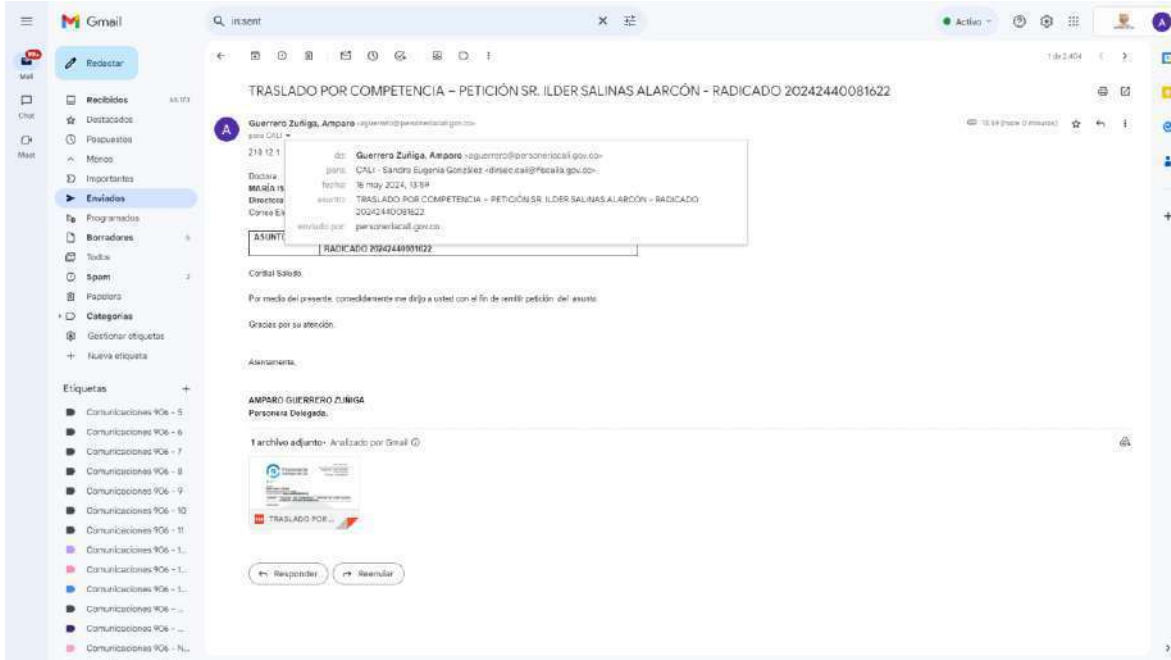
Gmail

in:sent

Activo

Mail

Chat

Meet

Redactar

Recibidos 65.173
Destacados
Pospuestos
Menos
Importantes
Enviados
Programados
Borradores
Todos
Spam
Papelera
Categorías
Gestionar etiquetas
Nueva etiqueta

Etiquetas +
Comunicaciones 906 - 5
Comunicaciones 906 - 6
Comunicaciones 906 - 7
Comunicaciones 906 - 8
Comunicaciones 906 - 9
Comunicaciones 906 - 10
Comunicaciones 906 - 11
Comunicaciones 906 - 1...
Comunicaciones 906 - 1...
Comunicaciones 906 - 1...
Comunicaciones 906 - ...
Comunicaciones 906 - ...
Comunicaciones 906 - N...

1 de 2.404

TRASLADO POR COMPETENCIA – PETICIÓN SR. ILDER SALINAS ALARCÓN - RADICADO 20242440081622

Guerrero Zuñiga, Amparo <aguerrero@personeriacali.gov.co>
para CALI
13:59 (hace 0 minutos)

de: Guerrero Zuñiga, Amparo <aguerrero@personeriacali.gov.co>
para: CALI - Sandra Eugenia González <dirsec.cali@fiscalia.gov.co>
fecha: 16 may 2024, 13:59
asunto: TRASLADO POR COMPETENCIA – PETICIÓN SR. ILDER SALINAS ALARCÓN - RADICADO 20242440081622
enviado por: personeriacali.gov.co

210 12 1
Doctora
MARÍA IS
Directora
Correo E

ASUNTO
RADICADO 20242440081622

Cordial Saludo.

Por medio del presente, comedidamente me dirijo a usted con el fin de remitir petición del asunto.

Gracias por su atención.

Atentamente,

AMPARO GUERRERO ZUÑIGA
Personera Delegada.

1 archivo adjunto • Analizado por Gmail

TRASLADO POR...

Responder
Reenviar